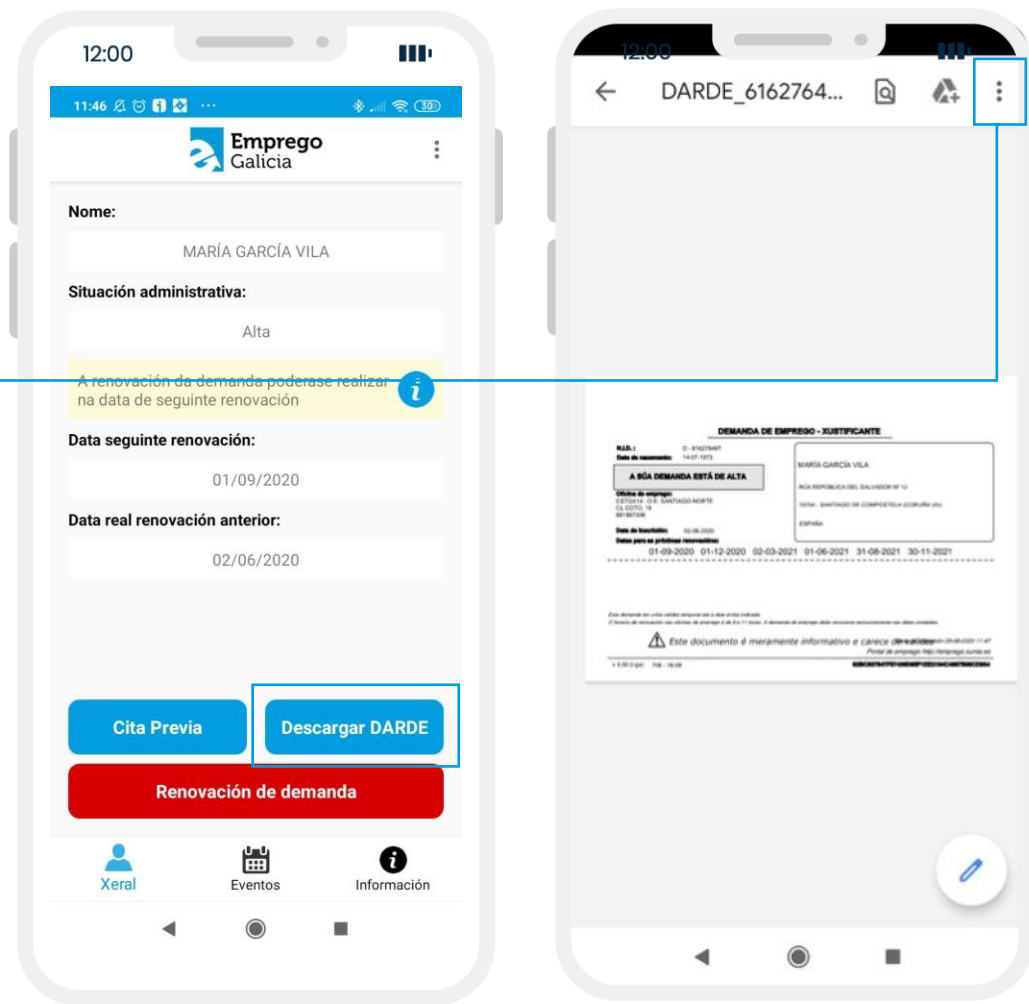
12:00

11:46

Emprego Galicia

Nome:

MARÍA GARCÍA VILA

Situación administrativa:

Alta

A renovación da demanda poderase realizar na data de seguinte renovación

Data seguinte renovación:

01/09/2020

Data real renovación anterior:

02/06/2020

Cita Previa

Descargar DARDE

Renovación de demanda

Xeral

Eventos

Información

12:00

DARDE_6162764...

DEMANDA DE EMPREGO - XUSTIFICANTE

A SÚA DEMANDA ESTÁ DE ALTA

MARÍA GARCÍA VILA

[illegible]

01-09-2020 01-12-2020 02-03-2021 01-06-2021 31-08-2021 30-11-2021

Este documento é meramente informativo e carece d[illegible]